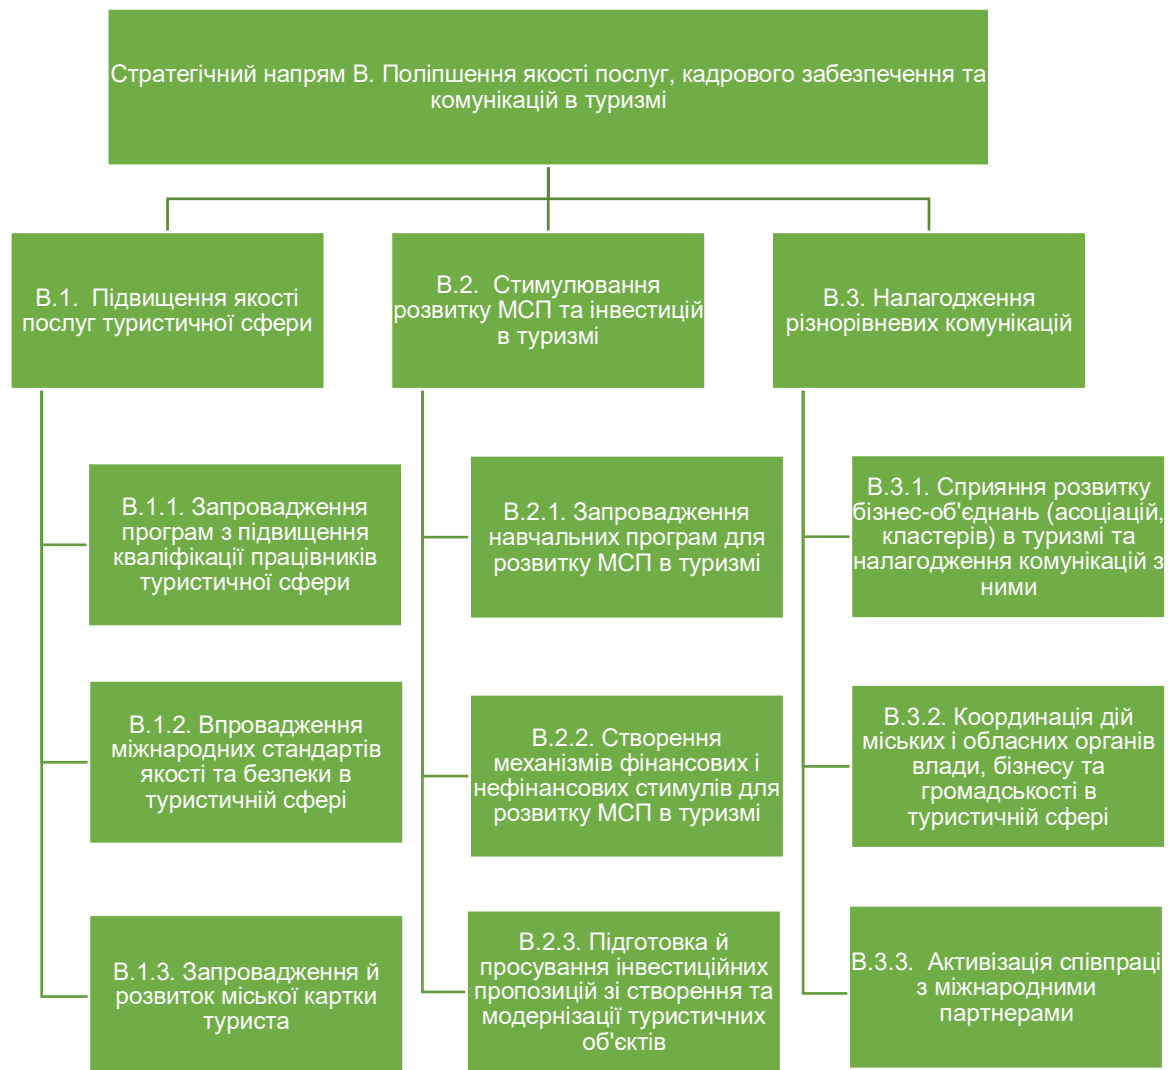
Стратегічний напрям В. Поліпшення якості послуг, кадрового забезпечення та комунікацій в туризмі

В.1. Підвищення якості послуг туристичної сфери

В.1.1. Запровадження програм з підвищення кваліфікації працівників туристичної сфери

В.1.2. Впровадження міжнародних стандартів якості та безпеки в туристичній сфері

В.1.3. Запровадження й розвиток міської картки туриста

В.2. Стимулювання розвитку МСП та інвестицій в туризмі

В.2.1. Запровадження навчальних програм для розвитку МСП в туризмі

В.2.2. Створення механізмів фінансових і нефінансових стимулів для розвитку МСП в туризмі

В.2.3. Підготовка й просування інвестиційних пропозицій зі створення та модернізації туристичних об'єктів

В.3. Налагодження різнорівневих комунікацій

В.3.1. Сприяння розвитку бізнес-об'єднань (асоціацій, кластерів) в туризмі та налагодження комунікацій з ними

В.3.2. Координація дій міських і обласних органів влади, бізнесу та громадськості в туристичній сфері

В.3.3. Активізація співпраці з міжнародними партнерами